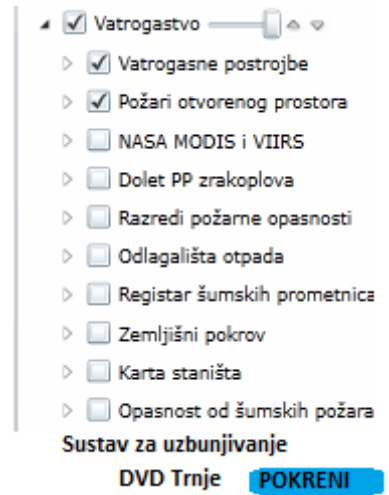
Vatrogastvo

Vatrogasne postrojbe

Požari otvorenog prostora

NASA MODIS i VIIRS

Dolet PP zrakoplova

Razredi požarne opasnosti

Odlagališta otpada

Registar šumskih prometnica

Zemljišni pokrov

Karta staništa

Opasnost od šumskih požara

Sustav za uzbunjivanje

DVD Trnje POKRENI